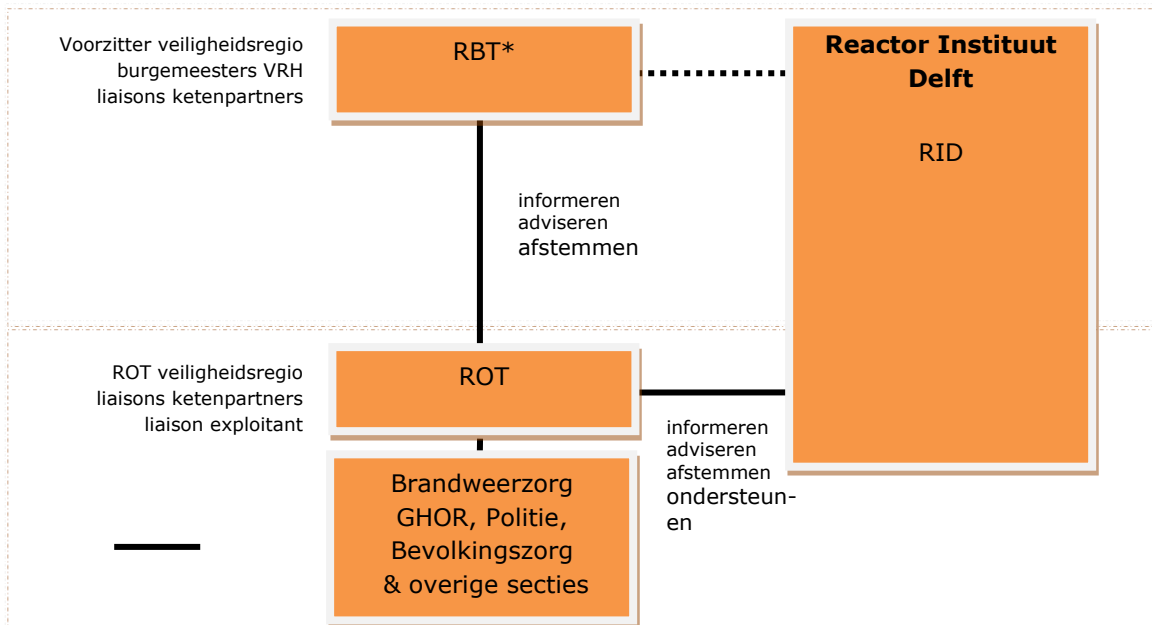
Voorzitter veiligheidsregio
burgemeesters VRH
liaisons ketenpartners

RBT*

Reactor Instituut Delft

RID

informeren
adviseren
afstemmen

ROT veiligheidsregio
liaisons ketenpartners
liaison exploitant

ROT

informeren
adviseren
afstemmen
ondersteunen

Brandweerzorg
GHOR, Politie,
Bevolkingszorg
& overige secties